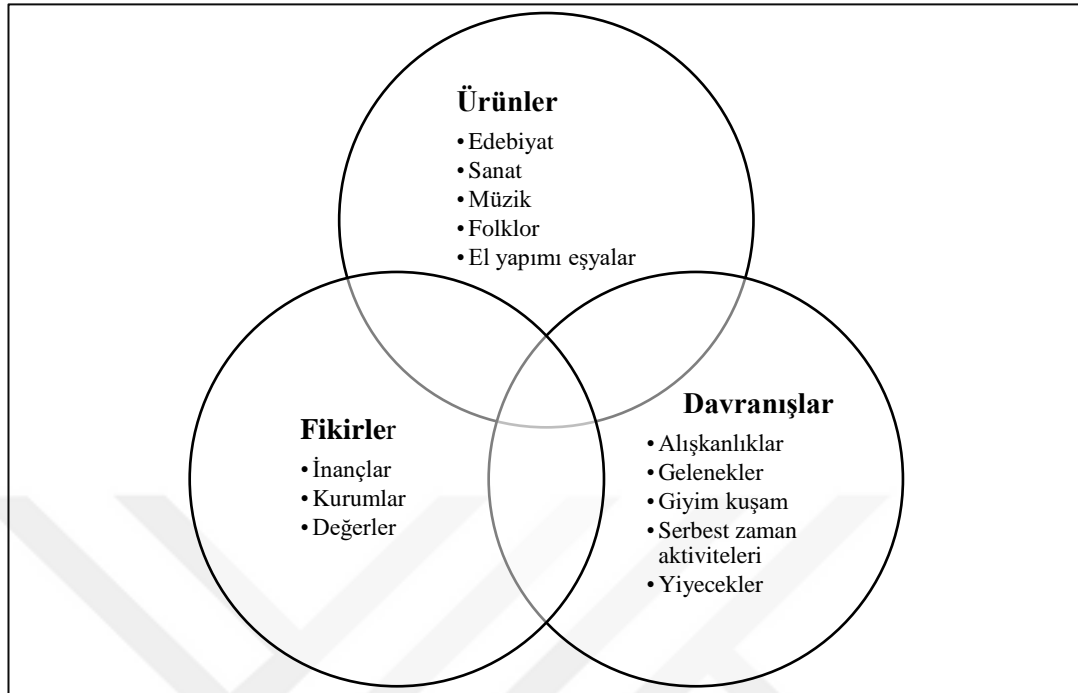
Ürünler
• Edebiyat
• Sanat
• Müzik
• Folklor
• El yapımı eşyalar

Fikirler
• İnançlar
• Kurumlar
• Değerler

Davranışlar
• Alışkanlıklar
• Gelenekler
• Giyim kuşam
• Serbest zaman aktiviteleri
• Yiyecekler